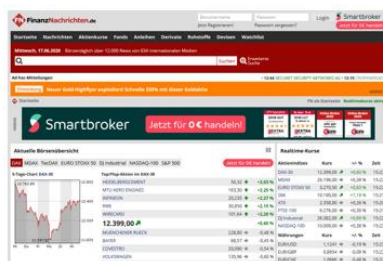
FinanzNachrichten.de

Benutzername | Passwort | Login | Jetzt Registrieren! | Passwort vergessen?

Smartbroker

Startseite | Nachrichten | Aktien | Fonds | Anleihen | Derivate | Rohstoffe | Devisen | Watchlist

Mittwoch, 17.06.2020 | Börsentäglich über 12.000 News von 654 internationalen Medien

Suchen

Ad hoc-Mitteilungen

Neuer Gold-Highflyer explodiert! Schnelle 500% mit dieser Goldaktie

Startseite

Smartbroker | Jetzt für 0 € handeln!

Aktuelle Börsenübersicht

DAX | MDAX | TecDAX | EURO STOXX 50 | DJ Industrial | NASDAQ-100 | S&P 500

5-Tage-Chart DAX-30

Top/Flop-Aktien im DAX-30

HEIDELBERGCEMENT
MTU AERO ENGINES
INFINEON
BASF
WIRECARD

12.399,00

MUENCHENER RUECK
BAYER
COVESTRO
VOLKSWAGEN

Realtime-Kurse

Aktienindizes | Kurs | +/- %
DAX 30 | 12.399,00 | +0,61 %
MDAX
EURO STOXX 50
DJ
ATX
FTSE 100
DJ Industrial
NASDAQ-100

Währungen | Kurs
EUR/USD | 1,1241
EUR/JPY
EUR/GBP